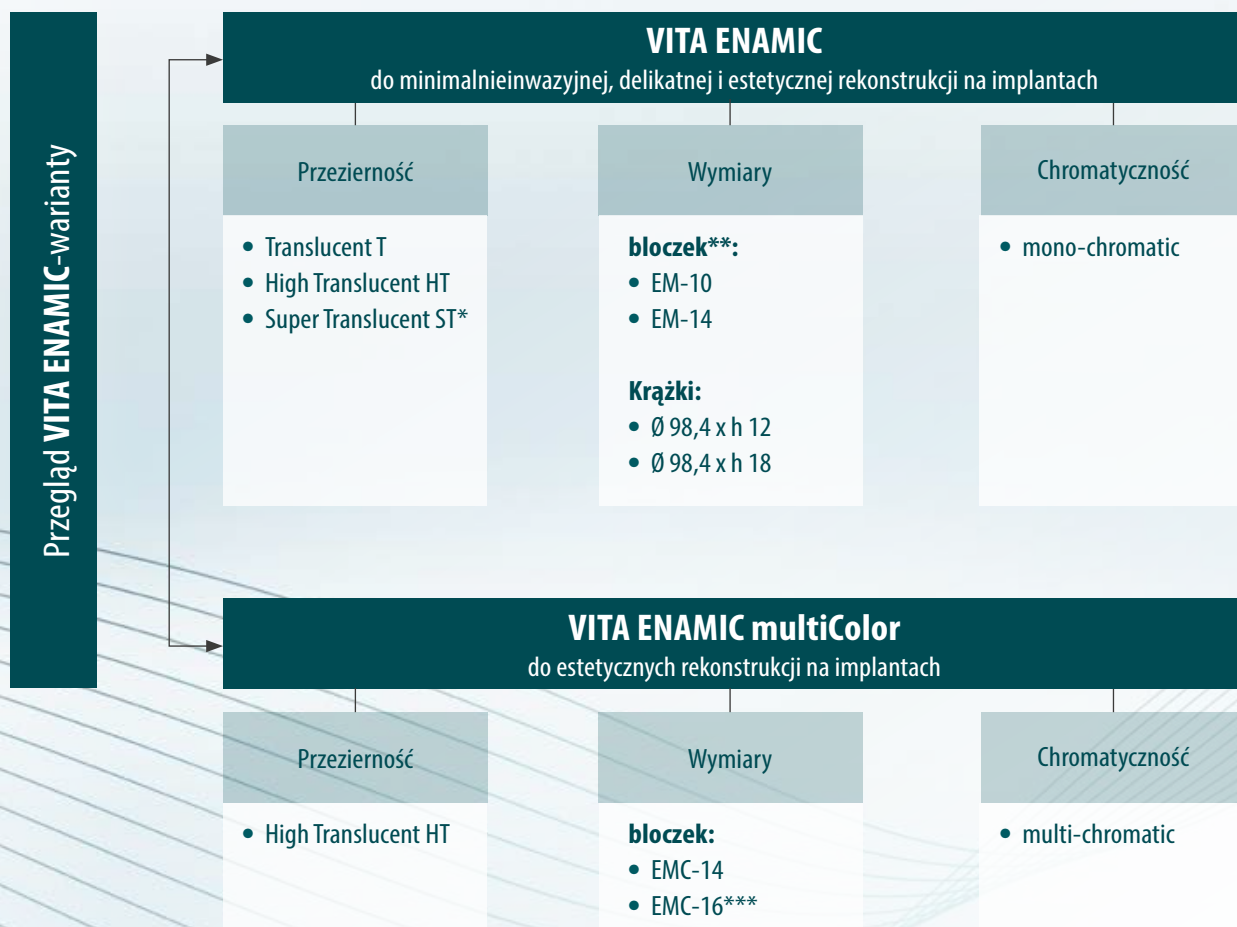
Przegląd **VITA ENAMIC**-warianty

**VITA ENAMIC**
do minimalnieinwazyjnej, delikatnej i estetycznej rekonstrukcji na implantach

Przezierność
• Translucent T
• High Translucent HT
• Super Translucent ST*

Wymiary
**bloczek\*\*:**
• EM-10
• EM-14

**Krążki:**
• Ø 98,4 x h 12
• Ø 98,4 x h 18

Chromatyczność
• mono-chromatic

**VITA ENAMIC multiColor**
do estetycznych rekonstrukcji na implantach

Przezierność
• High Translucent HT

Wymiary
**bloczek:**
• EMC-14
• EMC-16\*\*\*

Chromatyczność
• multi-chromatic